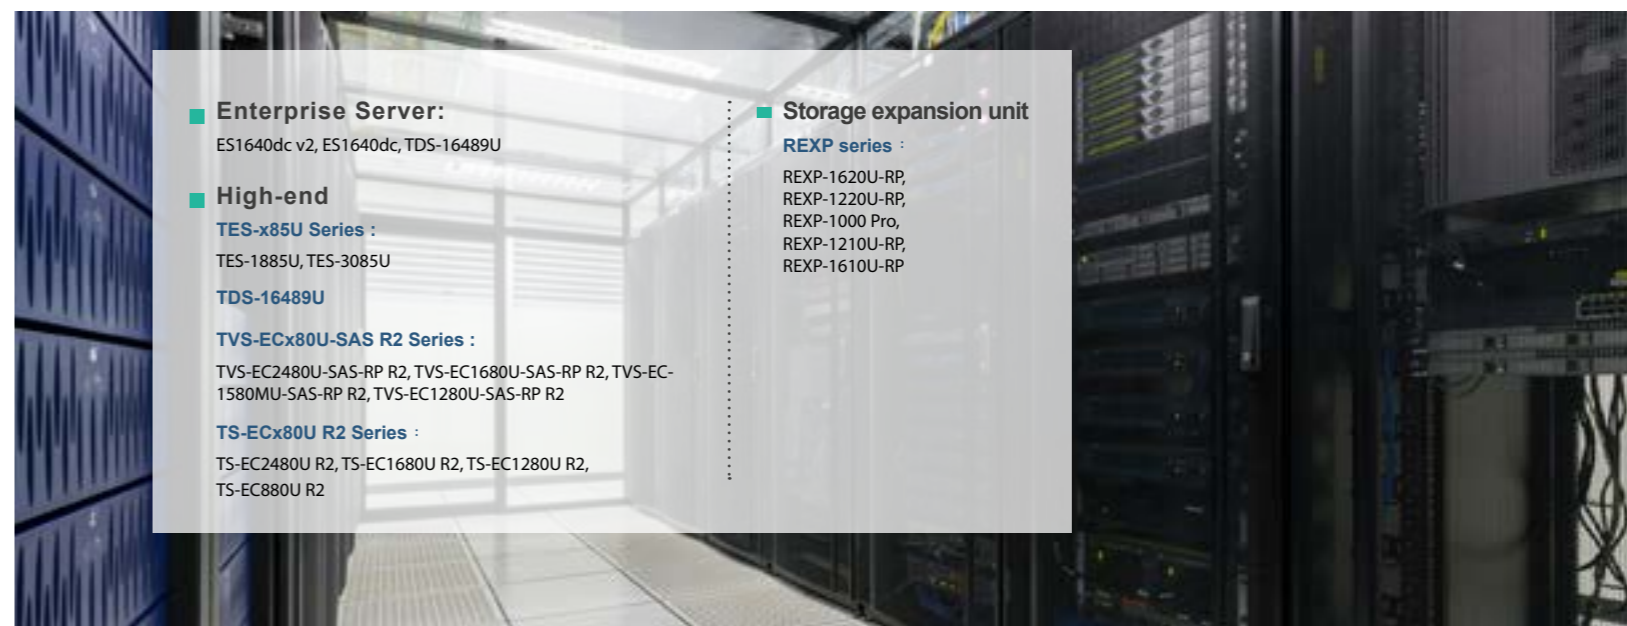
Enterprise Server:
ES1640dc v2, ES1640dc, TDS-16489U

High-end
TES-x85U Series :
TES-1885U, TES-3085U

TDS-16489U

TVS-ECx80U-SAS R2 Series :
TVS-EC2480U-SAS-RP R2, TVS-EC1680U-SAS-RP R2, TVS-EC-1580MU-SAS-RP R2, TVS-EC1280U-SAS-RP R2

TS-ECx80U R2 Series：
TS-EC2480U R2, TS-EC1680U R2, TS-EC1280U R2, TS-EC880U R2

Storage expansion unit
REXP series：
REXP-1620U-RP,
REXP-1220U-RP,
REXP-1000 Pro,
REXP-1210U-RP,
REXP-1610U-RP